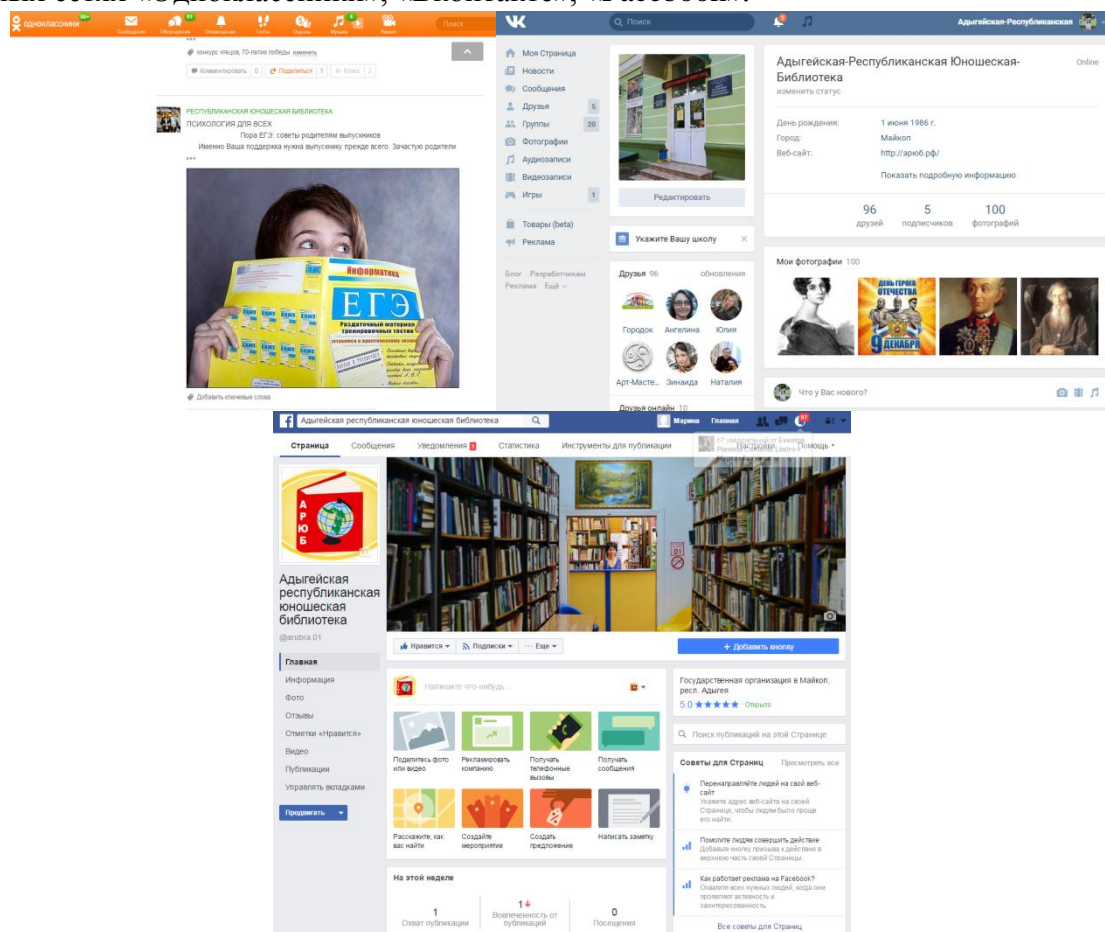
ных сетях «Одноклассники», «ВКонтакте», «Facebook».

одноклассники Сообщения Обсуждения Оповещения Гости Оценки Музыка Видео Поиск

конкурс чтецов, 70-летие победы изменить

Комментировать 0 Поделиться 1 Класс 2

РЕСПУБЛИКАНСКАЯ ЮНОШЕСКАЯ БИБЛИОТЕКА
ПСИХОЛОГИЯ ДЛЯ ВСЕХ
Пора ЕГЭ: советы родителям выпускников
Именно Ваша поддержка нужна выпускнику прежде всего. Зачастую родители
...

Информатика
ЕГЭ
Раздаточный материал тренировочных тестов

Добавить ключевые слова

Поиск

Адыгейская-Республиканская

Моя Страница
Новости
Сообщения
Друзья 5
Группы 20
Фотографии
Аудиозаписи
Видеозаписи
Игры 1
Товары (beta)
Реклама

Блог Разработчикам Реклама Ещё

Редактировать

Укажите Вашу школу

Друзья 96 обновления
Городок Ангелина Юлия
Арт-Масте... Зинаида Наталия

Друзья онлайн 10

Адыгейская-Республиканская Юношеская-Библиотека
изменить статус
Online

День рождения: 1 июня 1986 г.
Город: Майкоп
Веб-сайт: http://арюб.рф/
Показать подробную информацию

96 друзей
5 подписчиков
100 фотографий

Мои фотографии 100

ДЕНЬ ГЕРОЕВ ОТЕЧЕСТВА 9 ДЕКАБРЯ

Что у Вас нового?

Адыгейская республиканская юношеская библиотека

Марина Главная

Страница Сообщения Уведомления Статистика Инструменты для публикации Настройки Помощь

Адыгейская республиканская юношеская библиотека
@arubra.01

Главная
Информация
Фото
Отзывы
Отметки «Нравится»
Видео
Публикации
Управлять вкладками

Продвигать

Нравится Подписки Еще

+ Добавить кнопку

Напишите что-нибудь...

Поделитесь фото или видео
Рекламировать компанию
Получать телефонные вызовы
Получать сообщения
Расскажите, как вас найти
Создайте мероприятие
Создать предложение
Написать заметку

На этой неделе
1 Охват публикаций
1 Вовлеченность от публикаций
0 Посещения

Государственная организация в Майкоп, респ. Адыгея
5.0 ★★★★★ Открыто

Поиск публикаций на этой Странице

Советы для Страниц Просмотреть все

Перенаправляйте людей на свой веб-сайт
Укажите адрес веб-сайта на своей Странице, чтобы людям было проще его найти.

Помогите людям совершить действия
Добавьте кнопку призыва к действию в верхнюю часть своей Страницы.

Как работает реклама на Facebook?
Охватите всех нужных людей, когда они проявляют активность и заинтересованность.

Все советы для Страниц